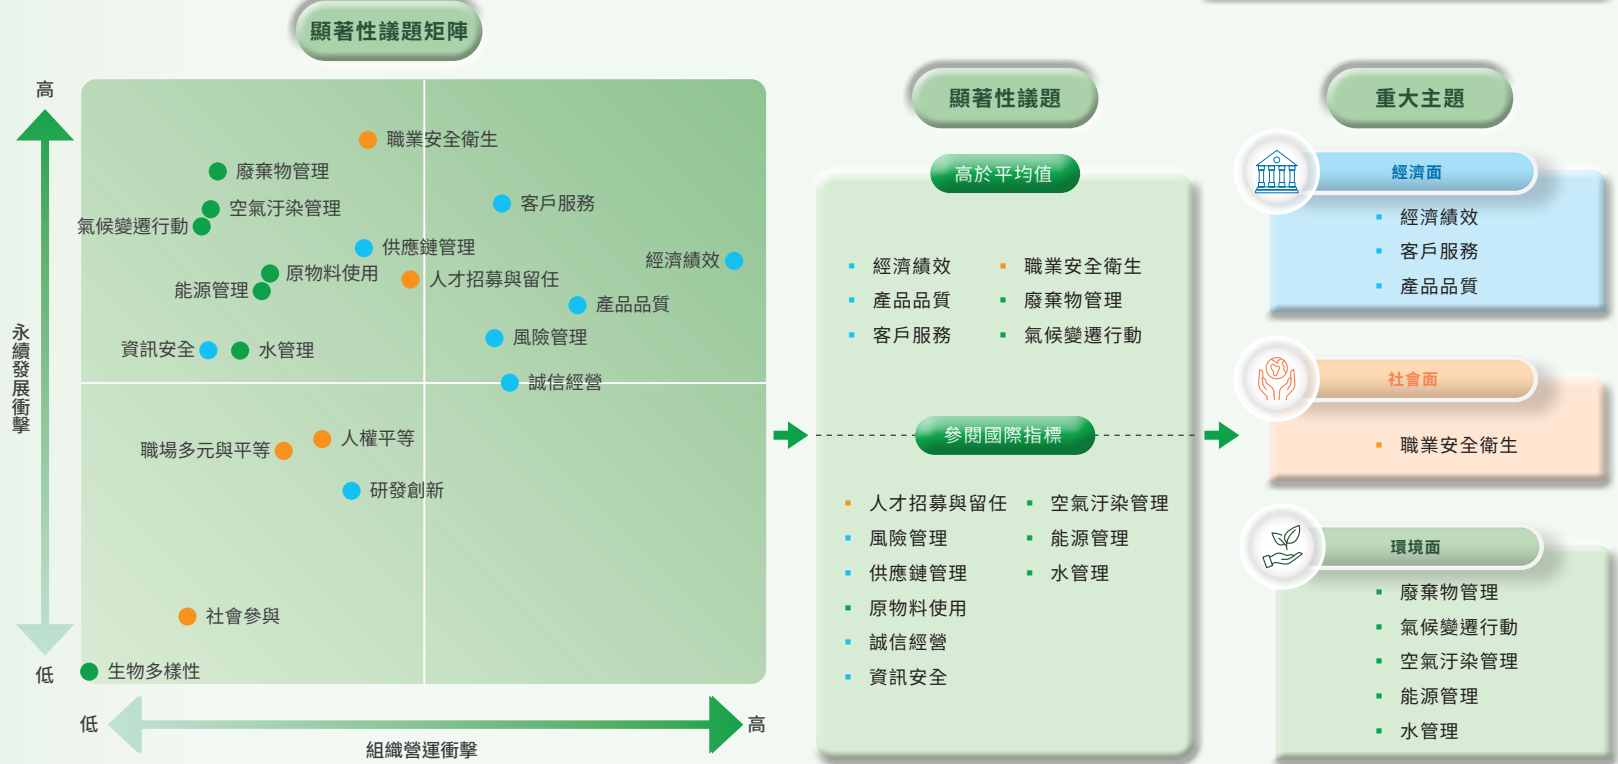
顯著性議題矩陣

高
永續發展衝擊
低

職業安全衛生
廢棄物管理
空氣汙染管理
客戶服務
氣候變遷行動
供應鏈管理
經濟績效
原物料使用
人才招募與留任
能源管理
產品品質
風險管理
資訊安全
水管理
誠信經營
人權平等
職場多元與平等
研發創新
社會參與
生物多樣性

低
組織營運衝擊
高

顯著性議題

高於平均值

經濟績效
產品品質
客戶服務
職業安全衛生
廢棄物管理
氣候變遷行動

參閱國際指標

人才招募與留任
風險管理
供應鏈管理
原物料使用
誠信經營
資訊安全
空氣汙染管理
能源管理
水管理

重大主題

經濟面
經濟績效
客戶服務
產品品質

社會面
職業安全衛生

環境面
廢棄物管理
氣候變遷行動
空氣汙染管理
能源管理
水管理